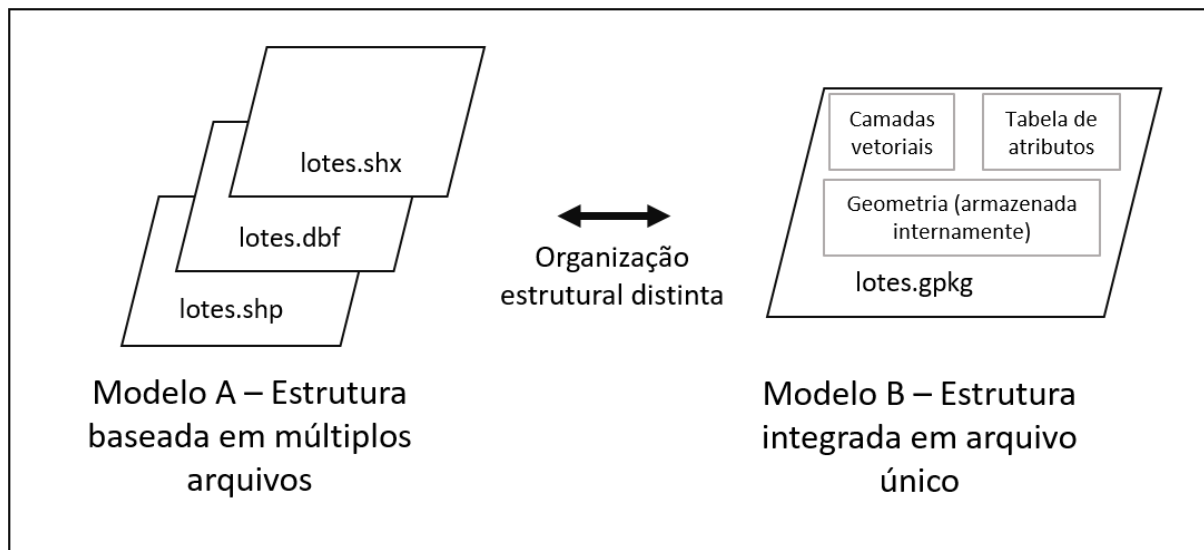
lotes.shx

lotes.dbf

lotes.shp

Organização estrutural distinta

Camadas vetoriais

Tabela de atributos

Geometria (armazenada internamente)

lotes.gpkg

Modelo A – Estrutura baseada em múltiplos arquivos

Modelo B – Estrutura integrada em arquivo único